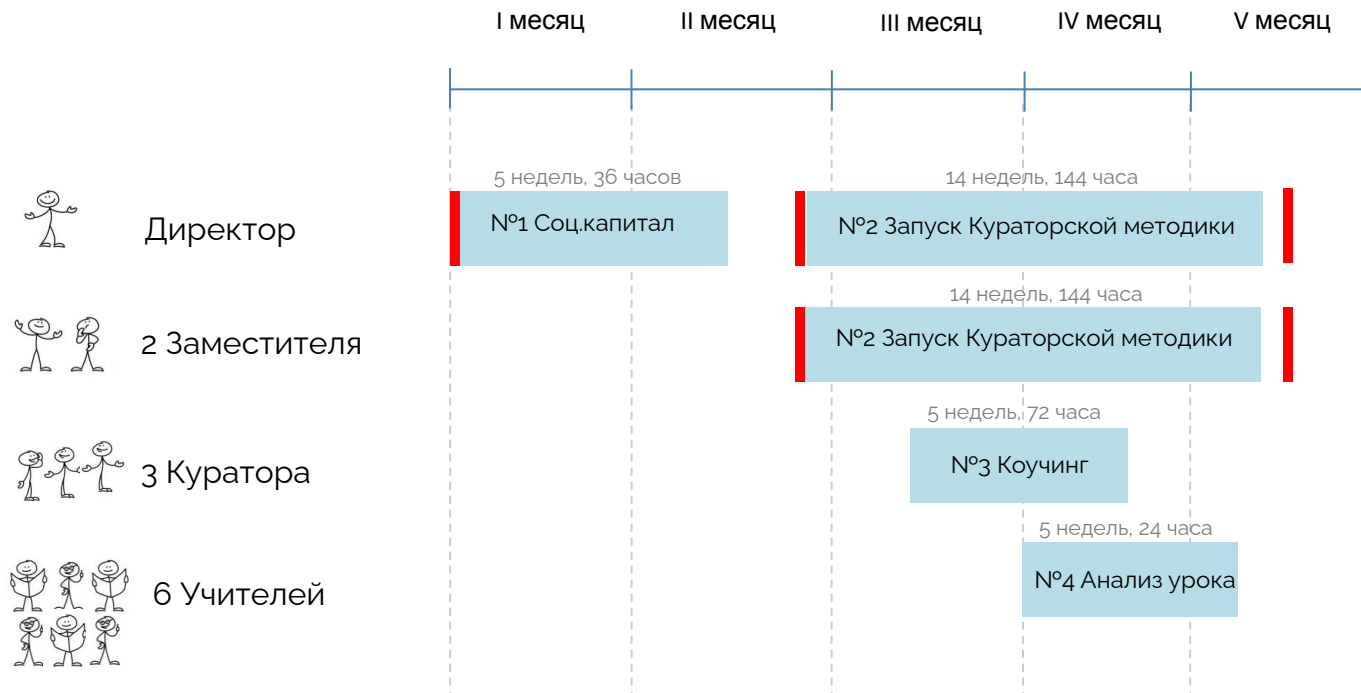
I месяц II месяц III месяц IV месяц V месяц

Директор

5 недель, 36 часов
№1 Соц.капитал

14 недель, 144 часа
№2 Запуск Кураторской методики

2 Заместителя

14 недель, 144 часа
№2 Запуск Кураторской методики

3 Куратора

5 недель, 72 часа
№3 Коучинг

6 Учителей

5 недель, 24 часа
№4 Анализ урока